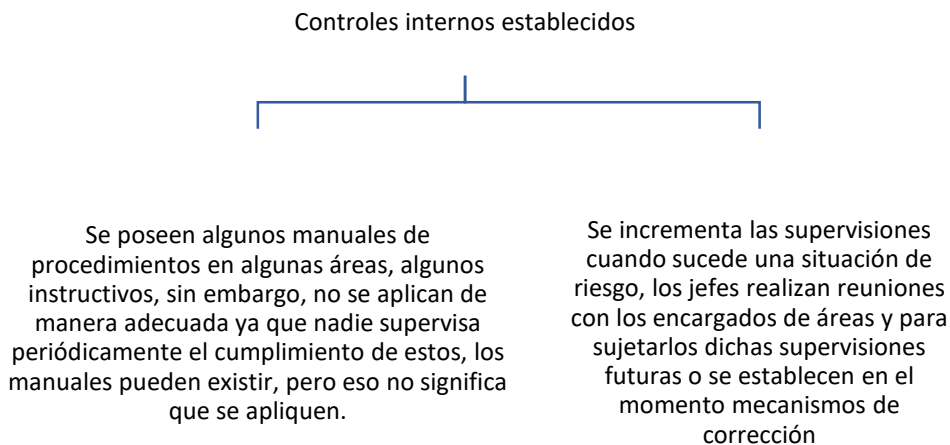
Controles internos establecidos

Se poseen algunos manuales de procedimientos en algunas áreas, algunos instructivos, sin embargo, no se aplican de manera adecuada ya que nadie supervisa periódicamente el cumplimiento de estos, los manuales pueden existir, pero eso no significa que se apliquen.

Se incrementa las supervisiones cuando sucede una situación de riesgo, los jefes realizan reuniones con los encargados de áreas y para sujetarlos dichas supervisiones futuras o se establecen en el momento mecanismos de corrección